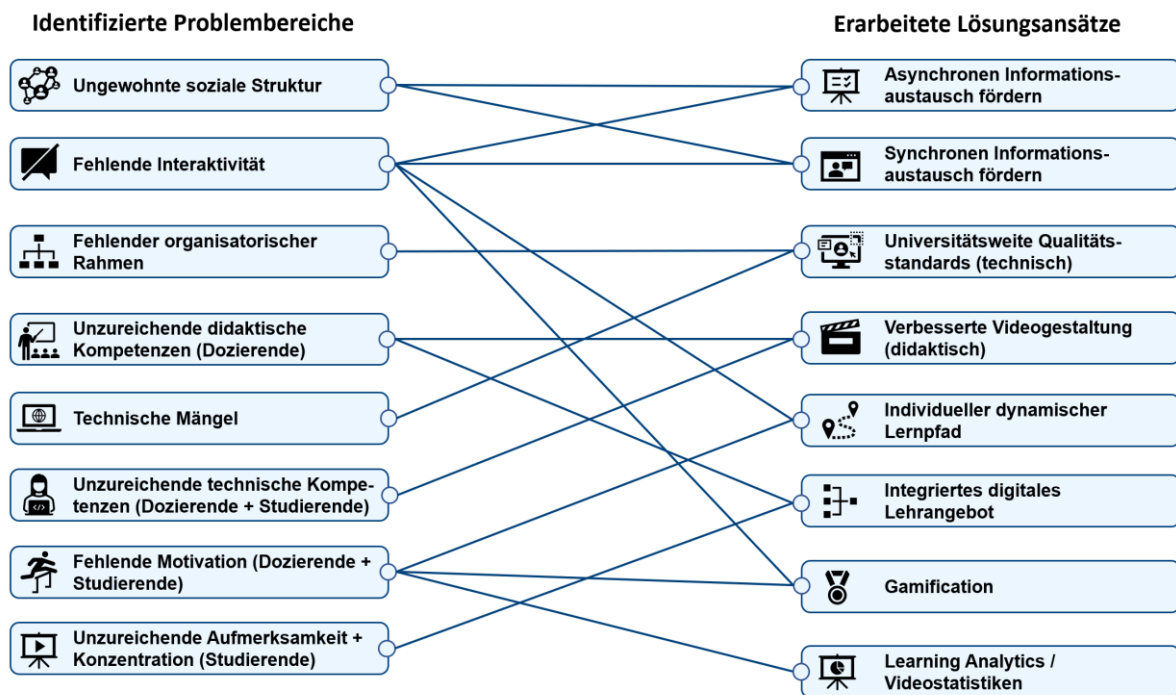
Identifizierte Problembereiche

Ungewohnte soziale Struktur

Fehlende Interaktivität

Fehlender organisatorischer Rahmen

Unzureichende didaktische Kompetenzen (Dozierende)

Technische Mängel

Unzureichende technische Kompetenzen (Dozierende + Studierende)

Fehlende Motivation (Dozierende + Studierende)

Unzureichende Aufmerksamkeit + Konzentration (Studierende)

Erarbeitete Lösungsansätze

Asynchronen Informationsaustausch fördern

Synchronen Informationsaustausch fördern

Universitätsweite Qualitätsstandards (technisch)

Verbesserte Videogestaltung (didaktisch)

Individueller dynamischer Lernpfad

Integriertes digitales Lehrangebot

Gamification

Learning Analytics / Videostatistiken